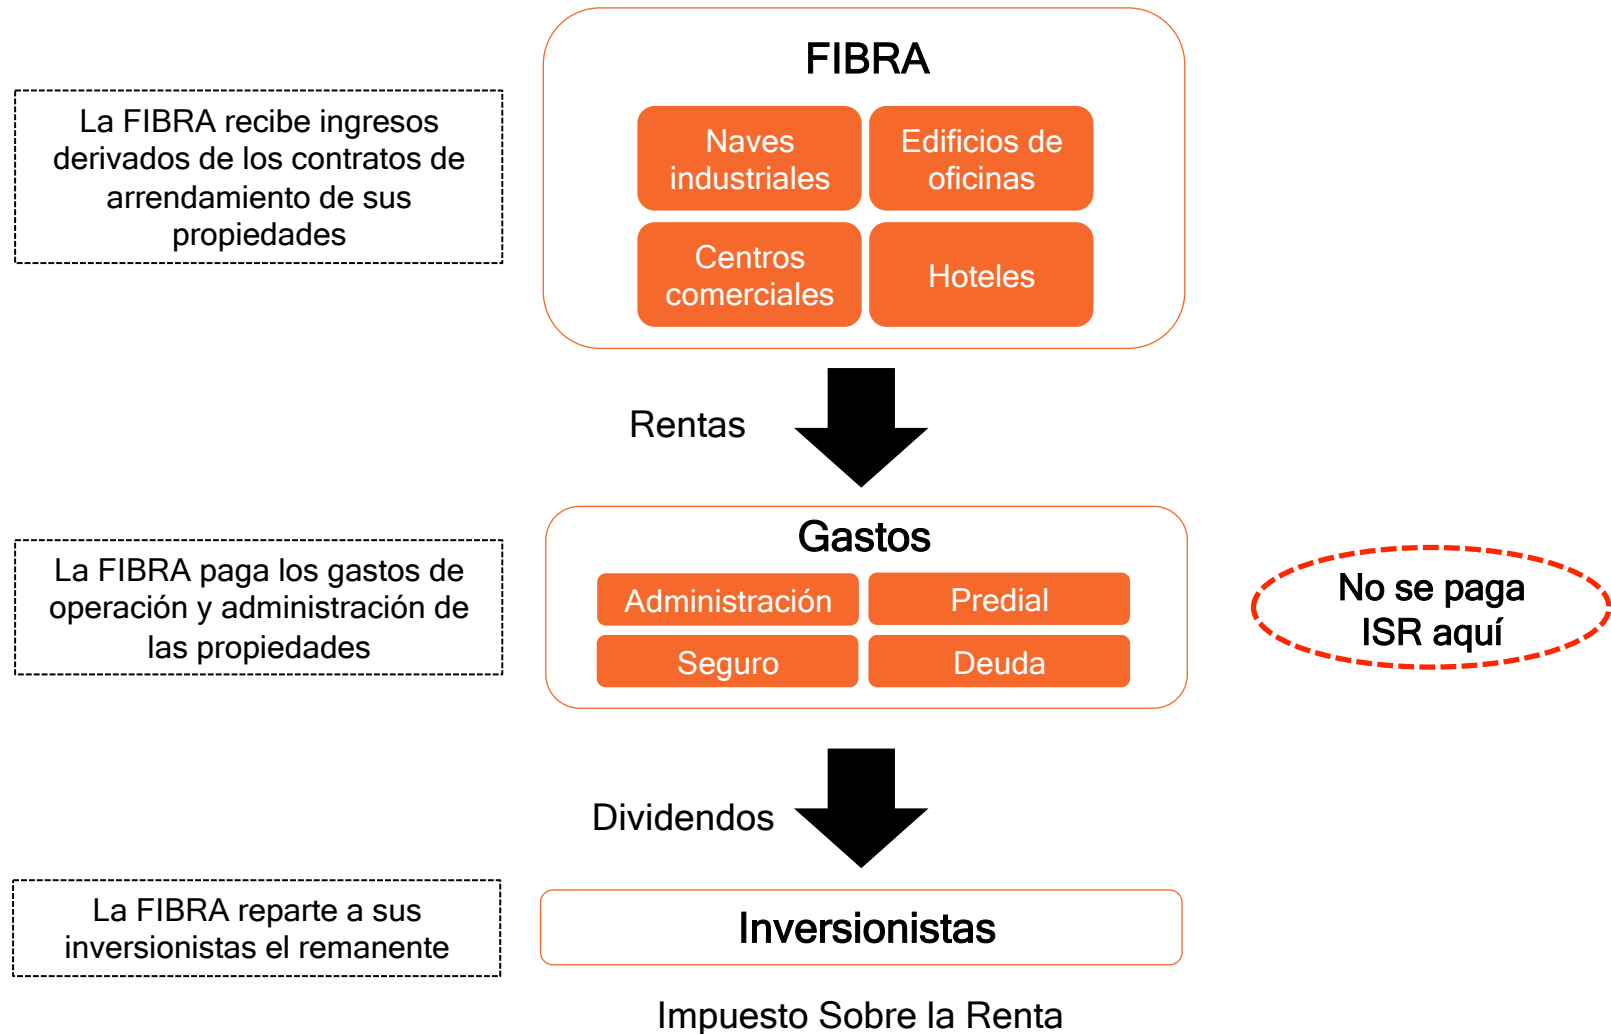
La FIBRA recibe ingresos derivados de los contratos de arrendamiento de sus propiedades

FIBRA

Naves industriales

Edificios de oficinas

Centros comerciales

Hoteles

Rentas

La FIBRA paga los gastos de operación y administración de las propiedades

Gastos

Administración

Predial

Seguro

Deuda

No se paga ISR aquí

Dividendos

La FIBRA reparte a sus inversionistas el remanente

Inversionistas

Impuesto Sobre la Renta